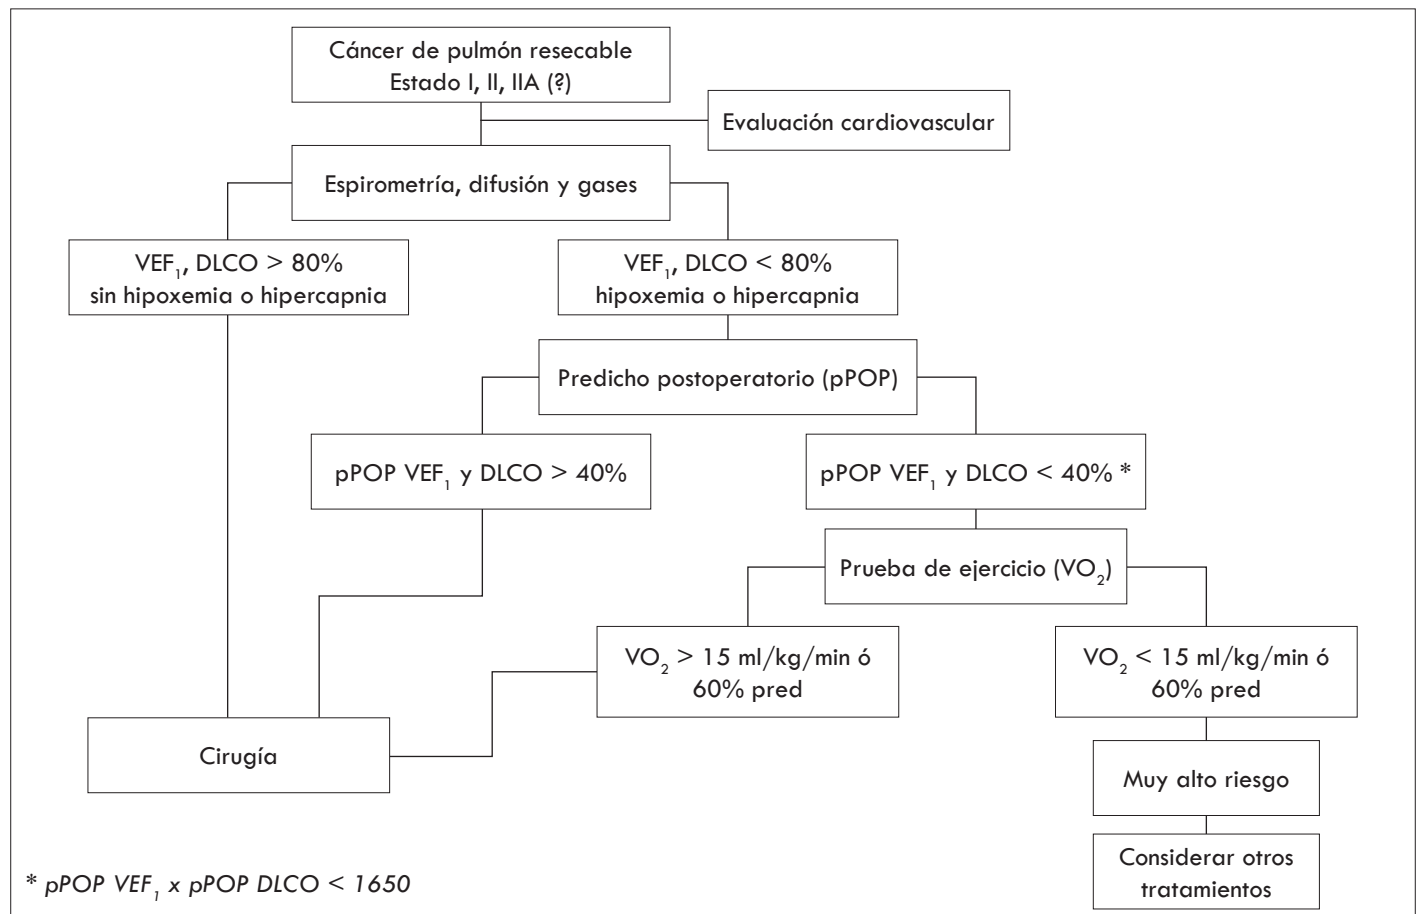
Cáncer de pulmón resecable
Estado I, II, IIA (?)

Evaluación cardiovascular

Espirometría, difusión y gases

$VEF_1$, DLCO > 80%
sin hipoxemia o hipercapnia

$VEF_1$, DLCO < 80%
hipoxemia o hipercapnia

Predicho postoperatorio (pPOP)

pPOP $VEF_1$ y DLCO > 40%

pPOP $VEF_1$ y DLCO < 40% *

Prueba de ejercicio ($VO_2$)

$VO_2$ > 15 ml/kg/min ó
60% pred

$VO_2$ < 15 ml/kg/min ó
60% pred

Cirugía

Muy alto riesgo

Considerar otros
tratamientos

* pPOP $VEF_1$ x pPOP DLCO < 1650